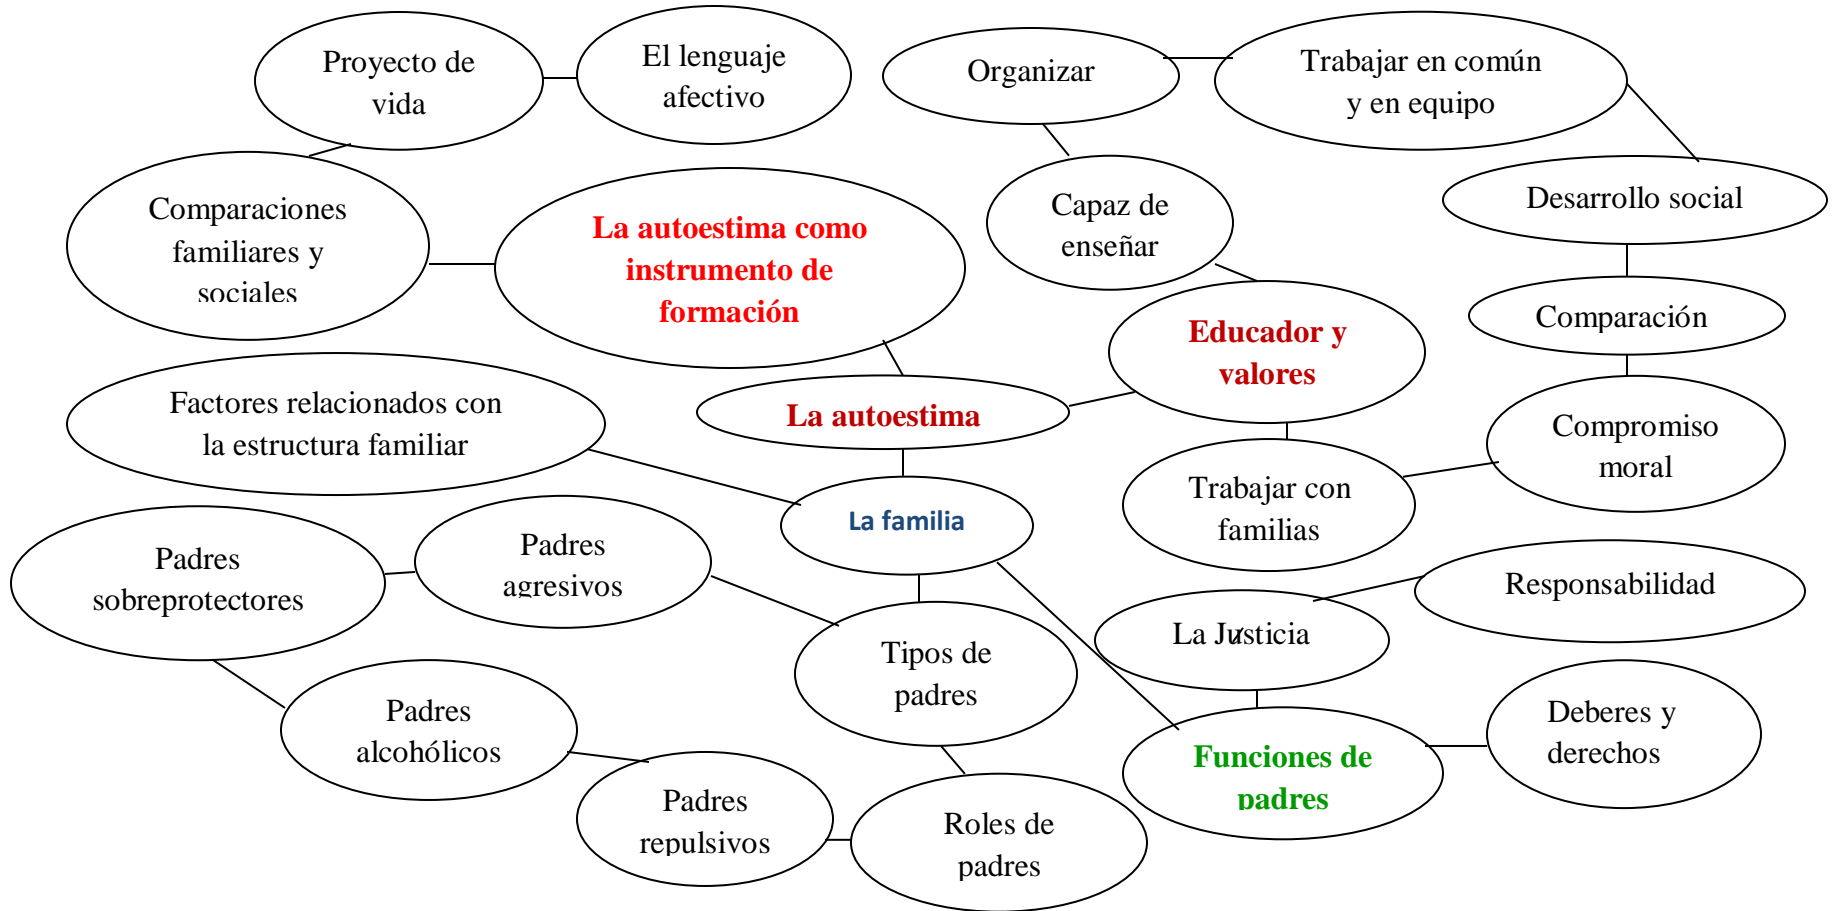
Proyecto de vida

El lenguaje afectivo

Organizar

Trabajar en común y en equipo

Comparaciones familiares y sociales

La autoestima como instrumento de formación

Capaz de enseñar

Desarrollo social

Educador y valores

Comparación

Factores relacionados con la estructura familiar

La autoestima

Compromiso moral

La familia

Trabajar con familias

Padres sobreprotectores

Padres agresivos

Responsabilidad

Tipos de padres

La Justicia

Padres alcohólicos

Deberes y derechos

Funciones de padres

Padres repulsivos

Roles de padres